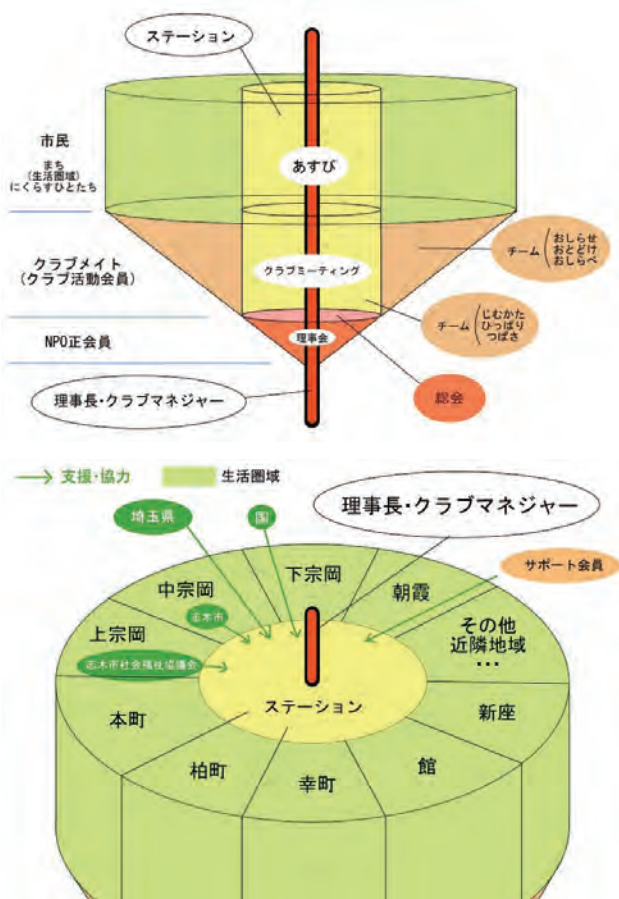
ステーション

市民
まち
(生活圏域)
にくらすひとたち

あすび

クラブメイト
(クラブ活動会員)

クラブミーティング

チーム
おしらせ
おとどけ
おしらべ

チーム
じむかた
ひっぱり
つなぎ

NPO正会員

理事会

理事長・クラブマネジャー

総会

支援・協力
生活圏域

理事長・クラブマネジャー

埼玉県
国
サポート会員

中宗岡
下宗岡
朝霞
志木市
上宗岡
その他
近隣地域
…
志木市社会福祉協議会
ステーション
本町
新座
柏町
幸町
館